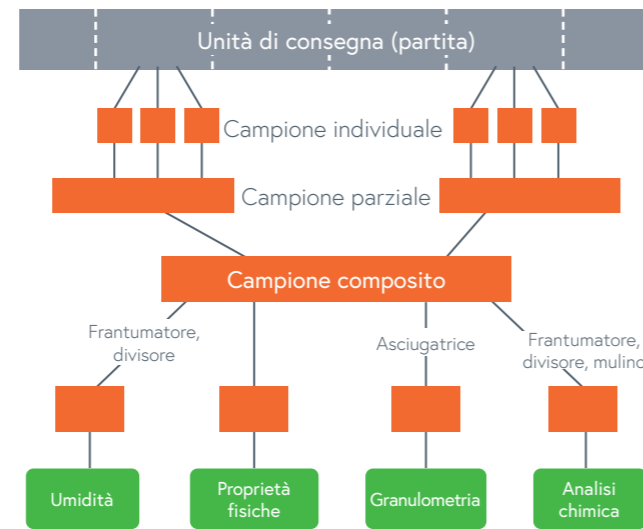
Unità di consegna (partita)

Campione individuale

Campione parziale

Campione composito

Frantumatore, divisore

Asciugatrice

Frantumatore, divisore, mulino

Umidità

Proprietà fisiche

Granulometria

Analisi chimica